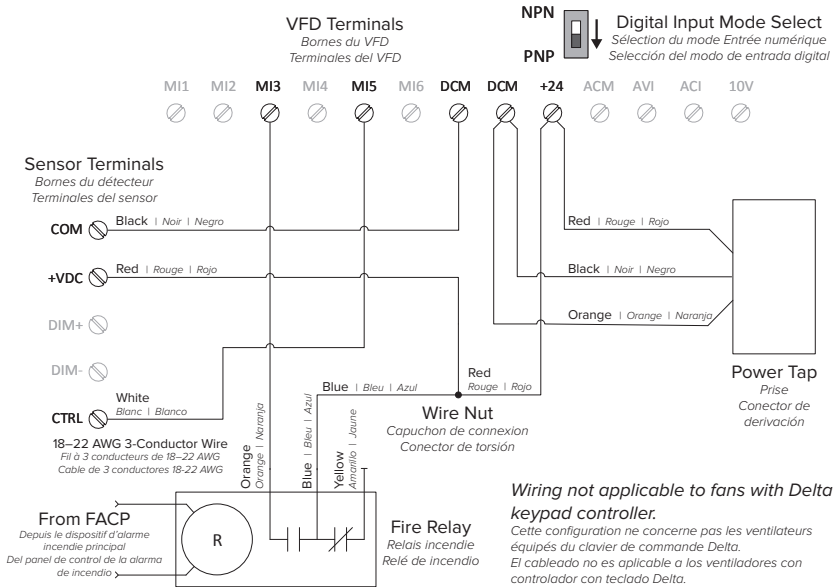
VFD Terminals
Bornes du VFD
Terminales del VFD

NPN
PNP

Digital Input Mode Select
Sélection du mode Entrée numérique
Selección del modo de entrada digital

MI1 MI2 MI3 MI4 MI5 MI6 DCM DCM +24 ACM AVI ACI 10V

Sensor Terminals
Bornes du détecteur
Terminales del sensor

COM
Black | Noir | Negro

+VDC
Red | Rouge | Rojo

DIM+

DIM-

CTRL
White
Blanc | Blanco

18–22 AWG 3-Conductor Wire
Fil à 3 conducteurs de 18–22 AWG
Cable de 3 conductores 18-22 AWG

Red | Rouge | Rojo

Black | Noir | Negro

Orange | Orange | Naranja

Power Tap
Prise
Conector de derivación

Blue | Bleu | Azul

Red
Rouge | Rojo

Wire Nut
Capuchon de connexion
Conector de torsión

Orange
Orange | Naranja

Blue
Bleu | Azul

Yellow
Amarillo | Jaune

From FACP
Depuis le dispositif d'alarme incendie principal
Del panel de control de la alarma de incendio

R

Fire Relay
Relais incendie
Relé de incendio

Wiring not applicable to fans with Delta keypad controller.
Cette configuration ne concerne pas les ventilateurs équipés du clavier de commande Delta.
El cableado no es aplicable a los ventiladores con controlador con teclado Delta.